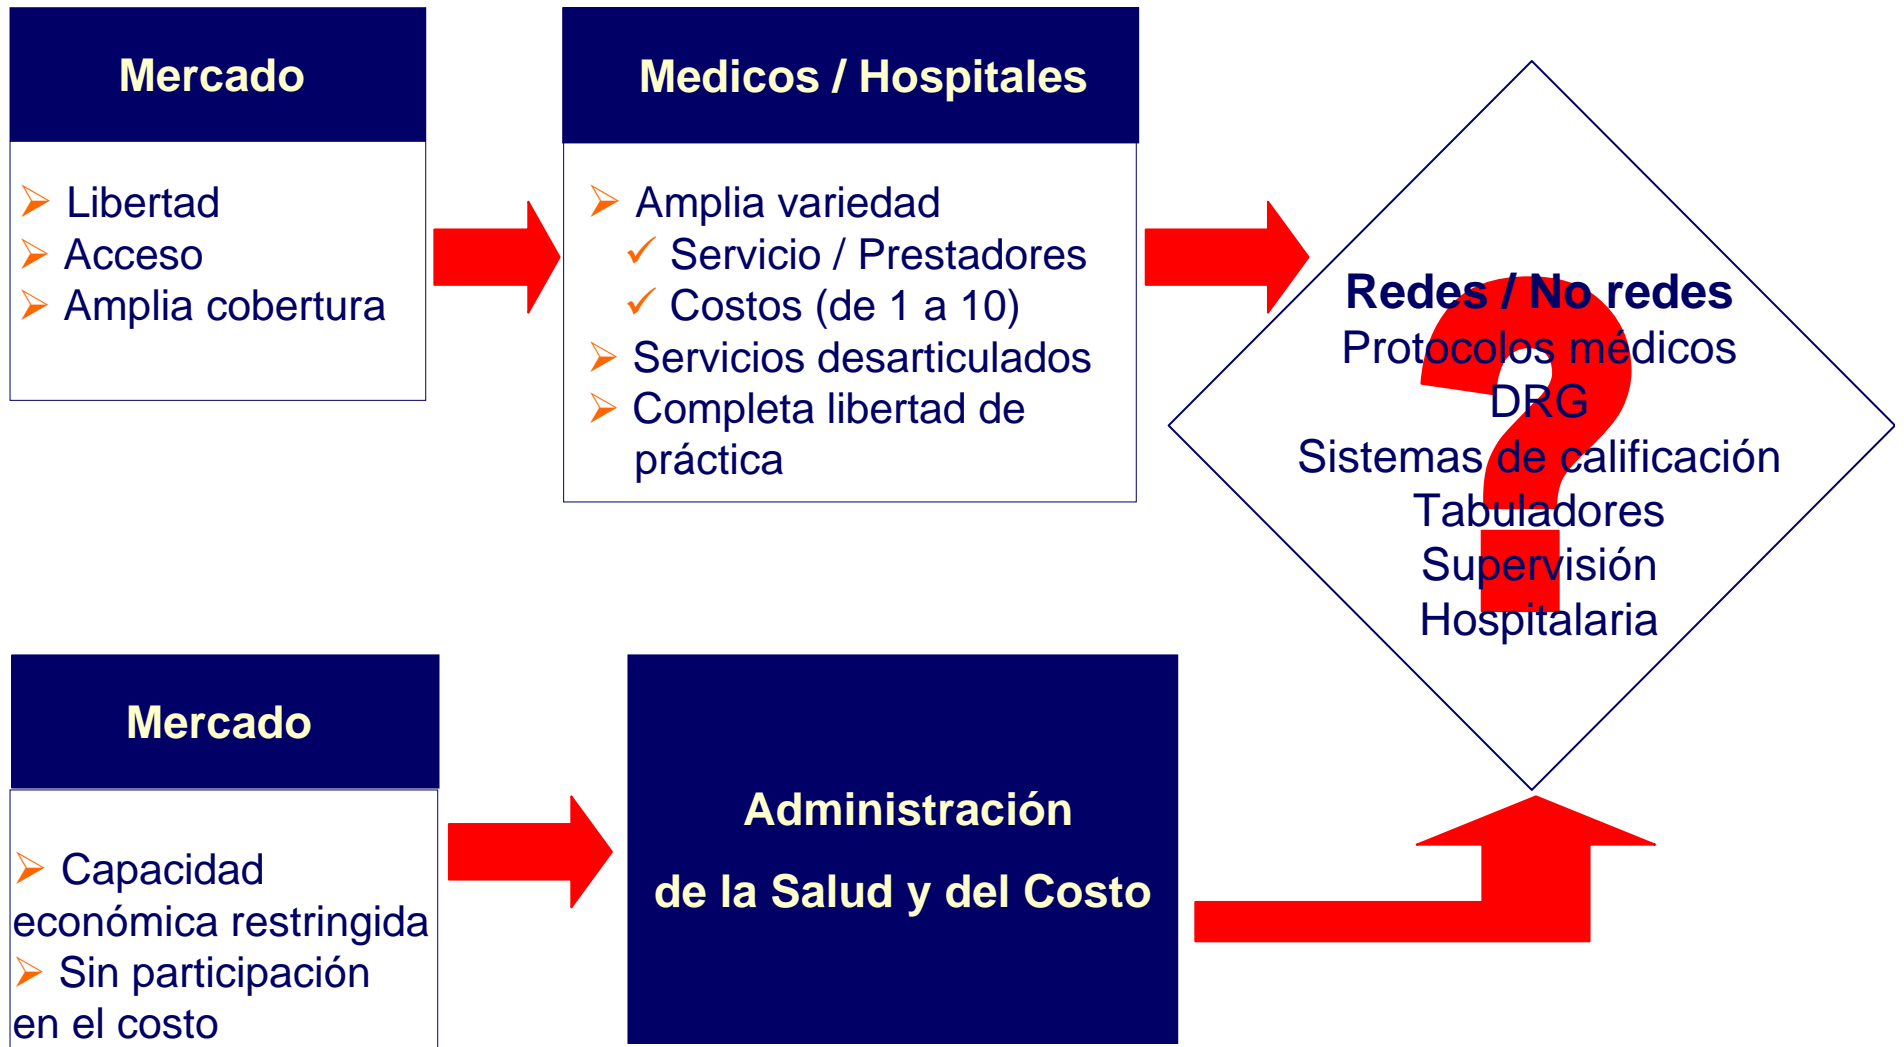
Mercado

Libertad
Acceso
Amplia cobertura

Medicos / Hospitales

Amplia variedad
Servicio / Prestadores
Costos (de 1 a 10)
Servicios desarticulados
Completa libertad de práctica

Redes / No redes
Protocolos médicos
DRG
Sistemas de calificación
Tabuladores
Supervisión
Hospitalaria

?

Mercado

Capacidad económica restringida
Sin participación en el costo

Administración

de la Salud y del Costo